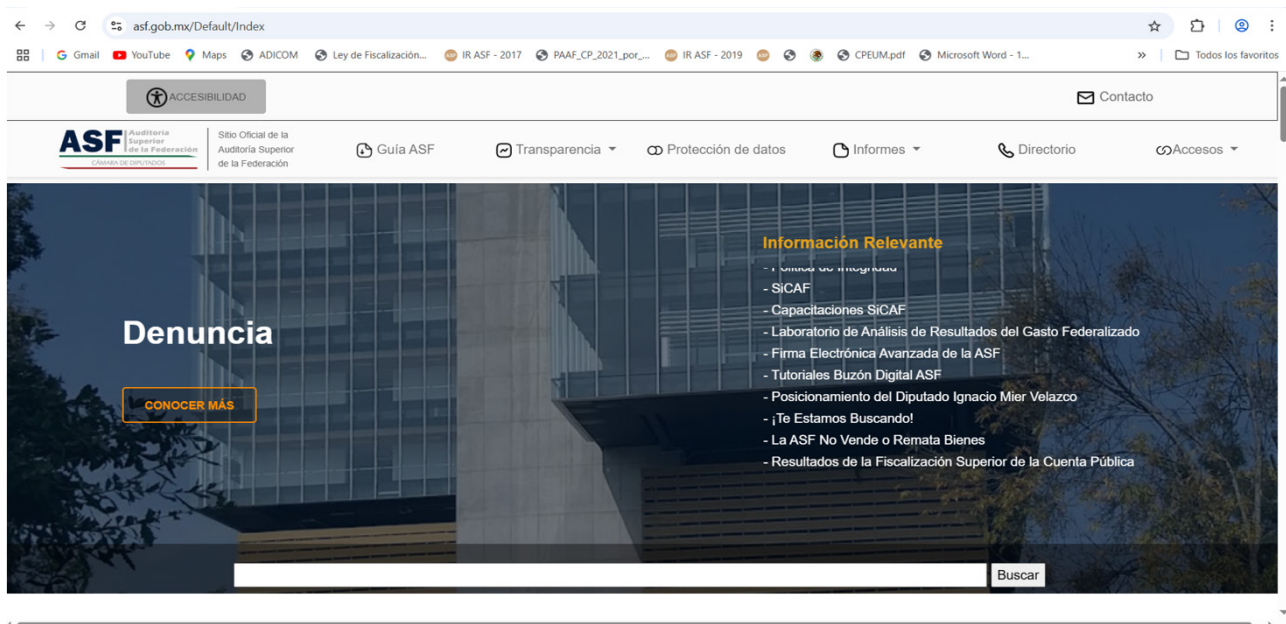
asf.gob.mx/Default/Index

Gmail YouTube Maps ADICOM Ley de Fiscalización... IR ASF - 2017 PAAF_CP_2021_por_... IR ASF - 2019 CPEUM.pdf Microsoft Word - 1... » Todos los favoritos

ACCESIBILIDAD

Contacto

ASF Auditoría Superior de la Federación CÁMARA DE DIPUTADOS

Sitio Oficial de la Auditoría Superior de la Federación

Guía ASF Transparencia Protección de datos Informes Directorio Accesos

Información Relevante

- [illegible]
- SiCAF
- Capacitaciones SiCAF
- Laboratorio de Análisis de Resultados del Gasto Federalizado
- Firma Electrónica Avanzada de la ASF
- Tutoriales Buzón Digital ASF
- Posicionamiento del Diputado Ignacio Mier Velazco
- ¡Te Estamos Buscando!
- La ASF No Vende o Remata Bienes
- Resultados de la Fiscalización Superior de la Cuenta Pública

Denuncia

CONOCER MÁS

Buscar